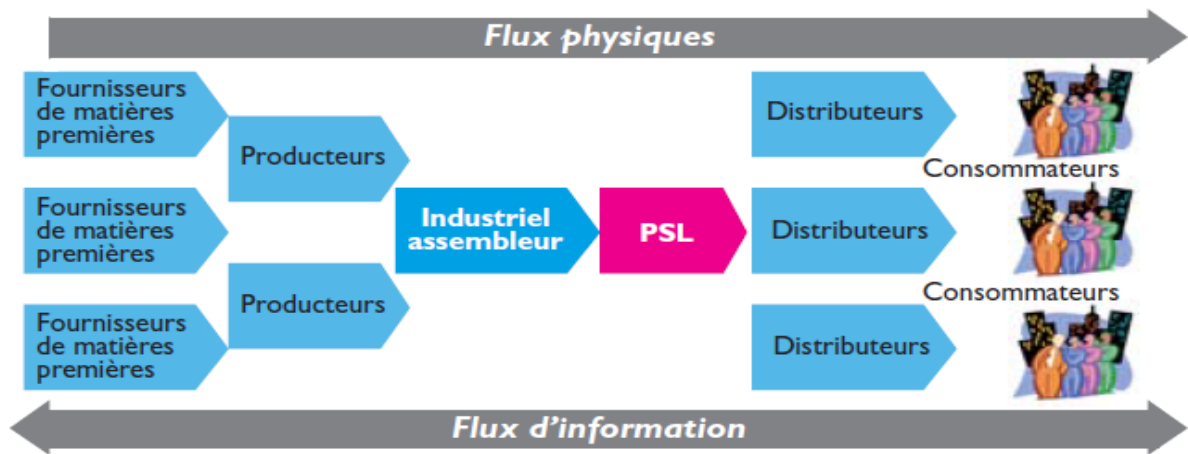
Flux physiques

Fournisseurs de matières premières

Fournisseurs de matières premières

Fournisseurs de matières premières

Producteurs

Producteurs

Industriel assembleur

PSL

Distributeurs

Distributeurs

Distributeurs

Consommateurs

Consommateurs

Flux d'information